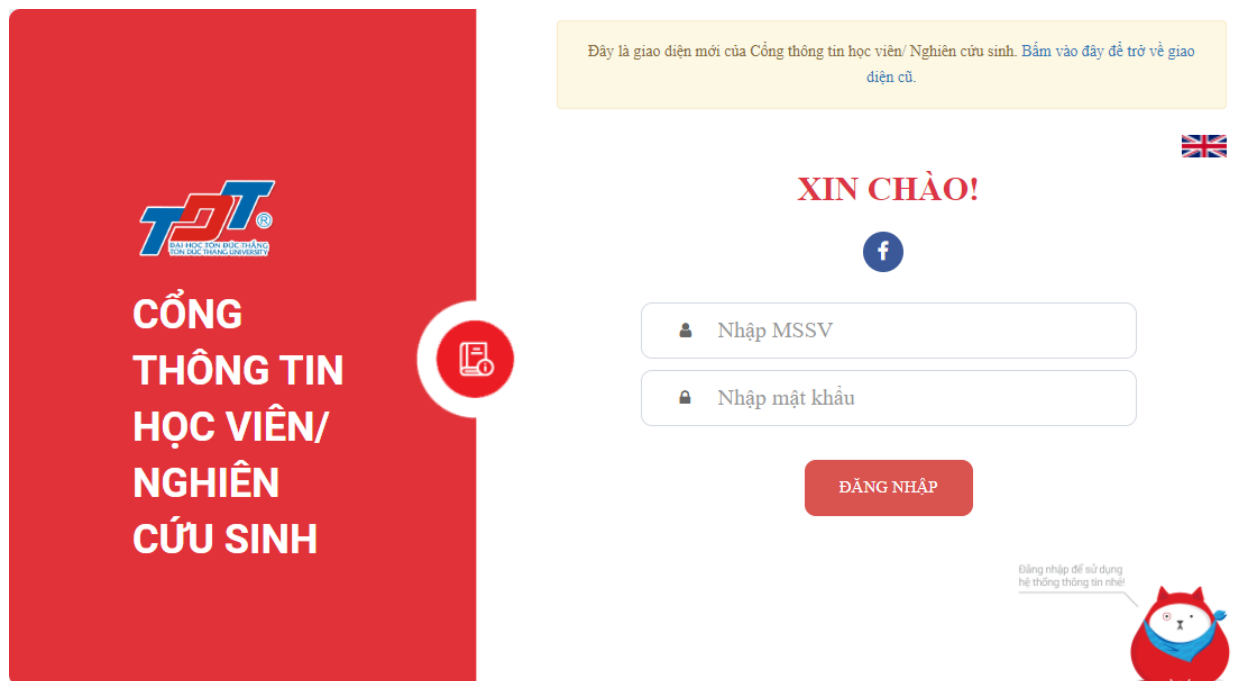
TĐT®
ĐẠI HỌC TÔN ĐỨC THẮNG
TON DUC THANG UNIVERSITY

CỔNG THÔNG TIN HỌC VIÊN/ NGHIÊN CỨU SINH

Đây là giao diện mới của Cổng thông tin học viên/ Nghiên cứu sinh. Bấm vào đây để trở về giao diện cũ.

XIN CHÀO!

Nhập MSSV

Nhập mật khẩu

ĐĂNG NHẬP

Đăng nhập để sử dụng hệ thống thông tin nhé!